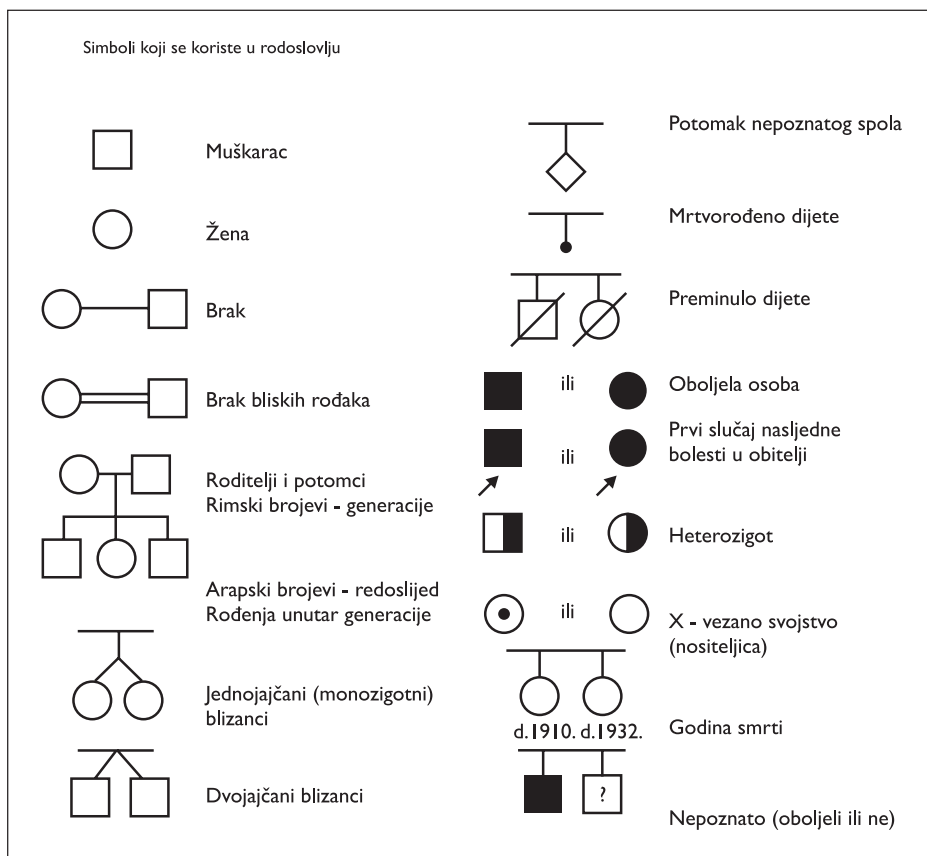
Simboli koji se koriste u rodoslovlju

Muškarac

Žena

Brak

Brak bliskih rođaka

Roditelji i potomci
Rimski brojevi - generacije

Arapski brojevi - redoslijed
Rođenja unutar generacije

Jednojajčani (monozigotni) blizanci

Dvojajčani blizanci

Potomak nepoznatog spola

Mrtvorođeno dijete

Preminulo dijete

ili Oboljela osoba

ili Prvi slučaj nasljedne bolesti u obitelji

ili Heterozigot

ili X - vezano svojstvo (nositeljica)

d.1910. d.1932. Godina smrti

?

Nepoznato (oboljeli ili ne)